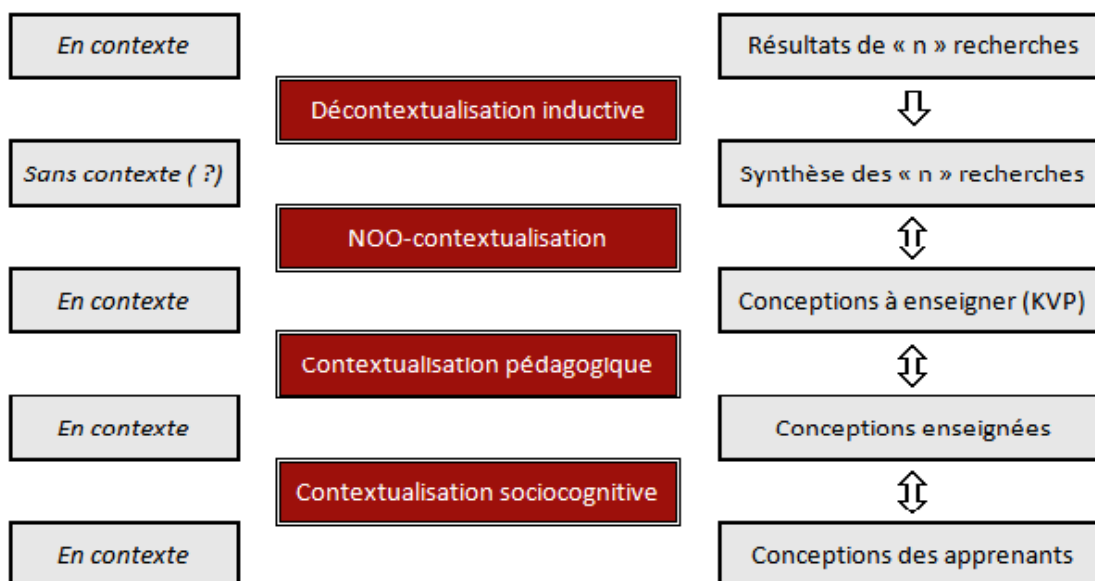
En contexte

Décontextualisation inductive

Sans contexte ( ?)

NOO-contextualisation

En contexte

Contextualisation pédagogique

En contexte

Contextualisation sociocognitive

En contexte

Résultats de « n » recherches

Synthèse des « n » recherches

Conceptions à enseigner (KVP)

Conceptions enseignées

Conceptions des apprenants